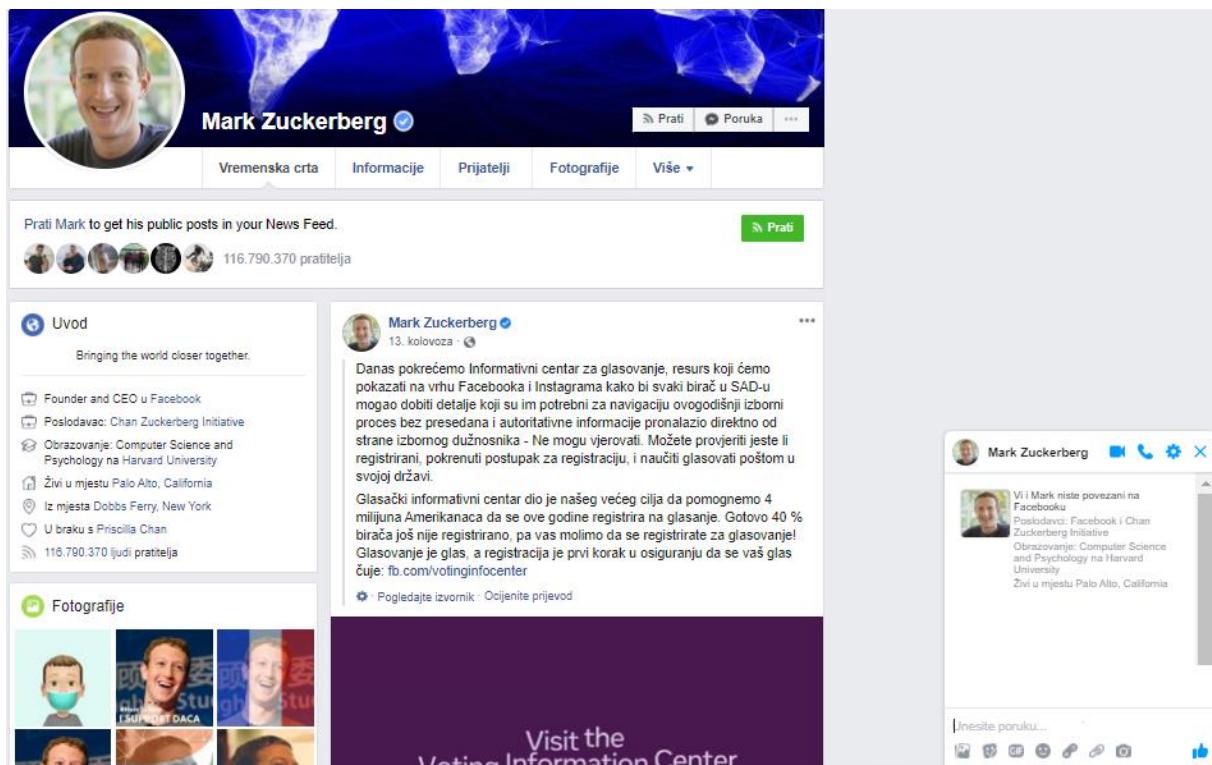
Mark Zuckerberg

Prati  Poruka  ···

Vremenska crta  Informacije  Prijatelji  Fotografije  Više ▾

Prati Mark to get his public posts in your News Feed.

Prati

116.790.370 pratitelja

Uvod

Bringing the world closer together.

Founder and CEO u Facebook
Poslodavac: Chan Zuckerberg Initiative
Obrazovanje: Computer Science and Psychology na Harvard University
Živi u mjestu Palo Alto, California
Iz mjesta Dobbs Ferry, New York
U braku s Priscilla Chan
116.790.370 ljudi pratitelja

Fotografije

I SUPPORT DACA

Mark Zuckerberg
13. kolovoza ·

Danas pokrećemo Informativni centar za glasovanje, resurs koji ćemo pokazati na vrhu Facebooka i Instagrama kako bi svaki birač u SAD-u mogao dobiti detalje koji su im potrebni za navigaciju ovogodišnji izborni proces bez presedana i autoritativne informacije pronalazio direktno od strane izbornog dužnosnika - Ne mogu vjerovati. Možete provjeriti jeste li registrirani, pokrenuti postupak za registraciju, i naučiti glasovati poštom u svojoj državi.

Glasački informativni centar dio je našeg većeg cilja da pomognemo 4 milijuna Amerikanaca da se ove godine registrira na glasanje. Gotovo 40 % birača još nije registrirano, pa vas molimo da se registrirate za glasovanje! Glasovanje je glas, a registracija je prvi korak u osiguranju da se vaš glas čuje: fb.com/votinginfocenter

Pogledajte izvornik · Ocijenite prijevod

Visit the
Voting Information Center

Mark Zuckerberg

Vi i Mark niste povezani na Facebooku
Poslodavci: Facebook i Chan Zuckerberg Initiative
Obrazovanje: Computer Science and Psychology na Harvard University
Živi u mjestu Palo Alto, California

Unesite poruku...